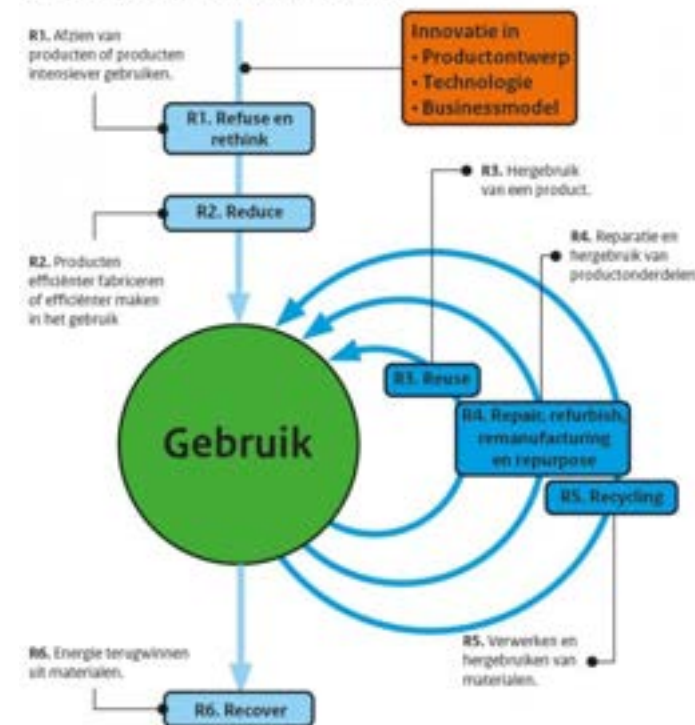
R1. Afzien van producten of producten intensiever gebruiken.

Innovatie in
• Productontwerp
• Technologie
• Businessmodel

R1. Refuse en rethink

R3. Hergebruik van een product.

R2. Reduce

R4. Reparatie en hergebruik van productonderdelen

R2. Producten efficiënter fabriceren of efficiënter maken in het gebruik

R3. Reuse

Gebruik

R4. Repair, refurbish, remanufacturing en repurpose

R5. Recycling

R5. Verwerken en hergebruiken van materialen.

R6. Energie terugwinnen uit materialen.

R6. Recover